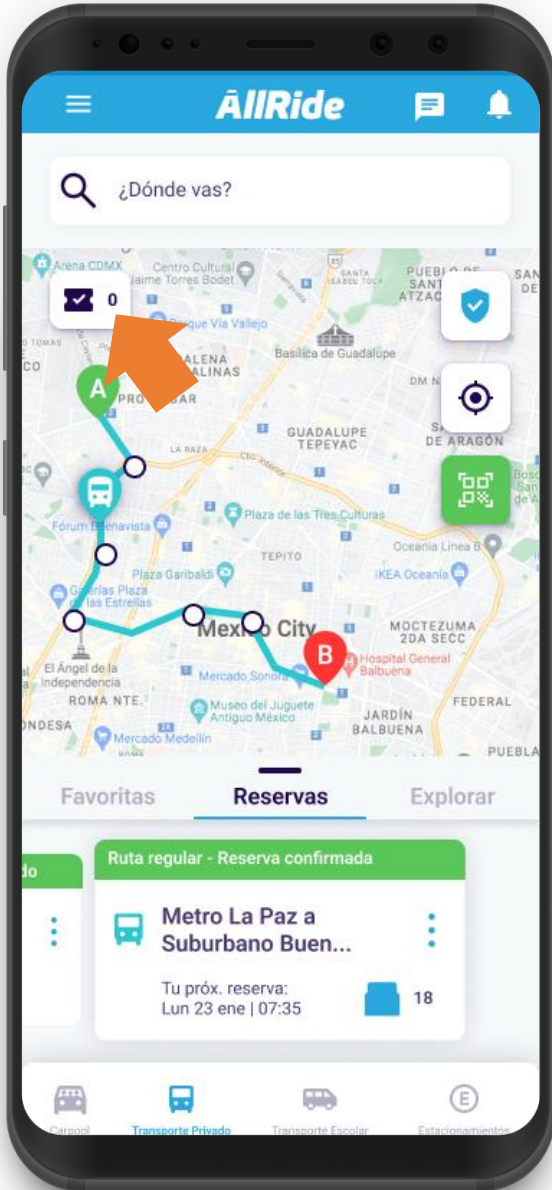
AllRide

¿Dónde vas?

0

Arena CDMX
Centro Cultural Jaime Torres Bodet
Parque Vía Vallejo
PUEBLO DE SANTA ... ATZACO
Basílica de Guadalupe
MAGDALENA DE LAS SALINAS
PRO... BAR
GUADALUPE TEPEYAC
DE ARAGÓN
LA RAZA
Fórum Buenavista
Plaza de las Tres Culturas
TEPITO
Oceania Línea B
Plaza Garibaldi
IKEA Oceanía
Galerías Plaza de las Estrellas
Mexico City
MOCTEZUMA 2DA SECC
El Ángel de la Independencia
Mercado Sonora
Hospital General Balbuena
ROMA NTE.
Museo del Juguete Antiguo México
FEDERAL
JARDÍN BALBUENA
Mercado Medellín
PUEBLA

Favoritas
Reservas
Explorar

...do

Ruta regular - Reserva confirmada
Metro La Paz a Suburbano Buen...
Tu próx. reserva:
Lun 23 ene | 07:35
18

Carpool
Transporte Privado
Transporte Escolar
Estacionamientos